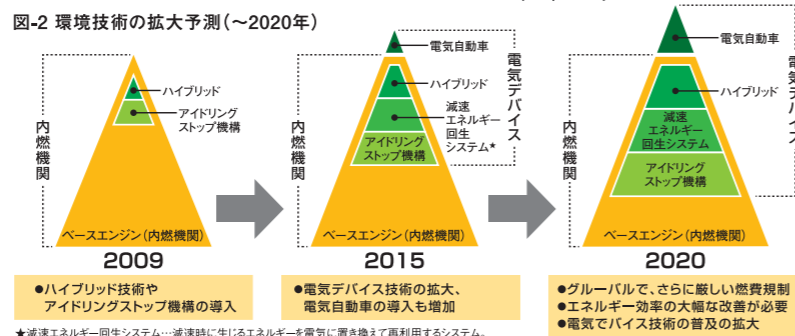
図-2 環境技術の拡大予測(～2020年)

内燃機関

ハイブリッド

アイドリングストップ機構

ベースエンジン(内燃機関)

2009

●ハイブリッド技術やアイドリングストップ機構の導入

内燃機関

電気自動車

ハイブリッド

減速エネルギー回生システム★

アイドリングストップ機構

電気デバイス

ベースエンジン(内燃機関)

2015

●電気デバイス技術の拡大、電気自動車の導入も増加

内燃機関

電気自動車

ハイブリッド

減速エネルギー回生システム

アイドリングストップ機構

電気デバイス

ベースエンジン(内燃機関)

2020

●グルーバルで、さらに厳しい燃費規制
●エネルギー効率の大幅な改善が必要
●電気でバイス技術の普及の拡大

★減速エネルギー回生システム…減速時に生じるエネルギーを電気に置き換えて再利用するシステム。